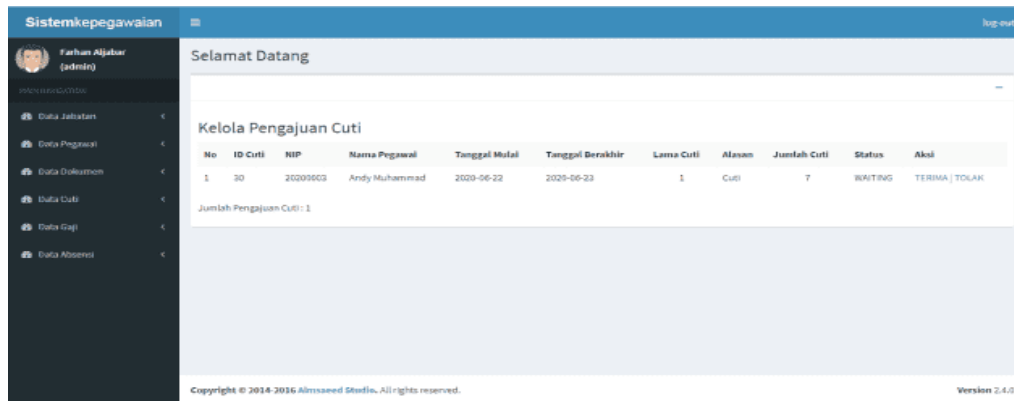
Sistemkepegawaian

log-out

Farhan Aljabar (admin)

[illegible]

Data Jabatan

Data Pegawai

Data Dokumen

Data Cuti

Data Gaji

Data Absensi

Selamat Datang

–

Kelola Pengajuan Cuti

| No | ID Cuti | NIP | Nama Pegawai | Tanggal Mulai | Tanggal Berakhir | Lama Cuti | Alasan | Jumlah Cuti | Status | Aksi |
|---|---|---|---|---|---|---|---|---|---|---|
| 1 | 30 | 20200003 | Andy Muhammad | 2020-06-22 | 2020-06-23 | 1 | Cuti | 7 | WAITING | TERIMA \| TOLAK |

Jumlah Pengajuan Cuti : 1

Copyright © 2014-2016 Almsaeed Studio. All rights reserved.

Version 2.4.0